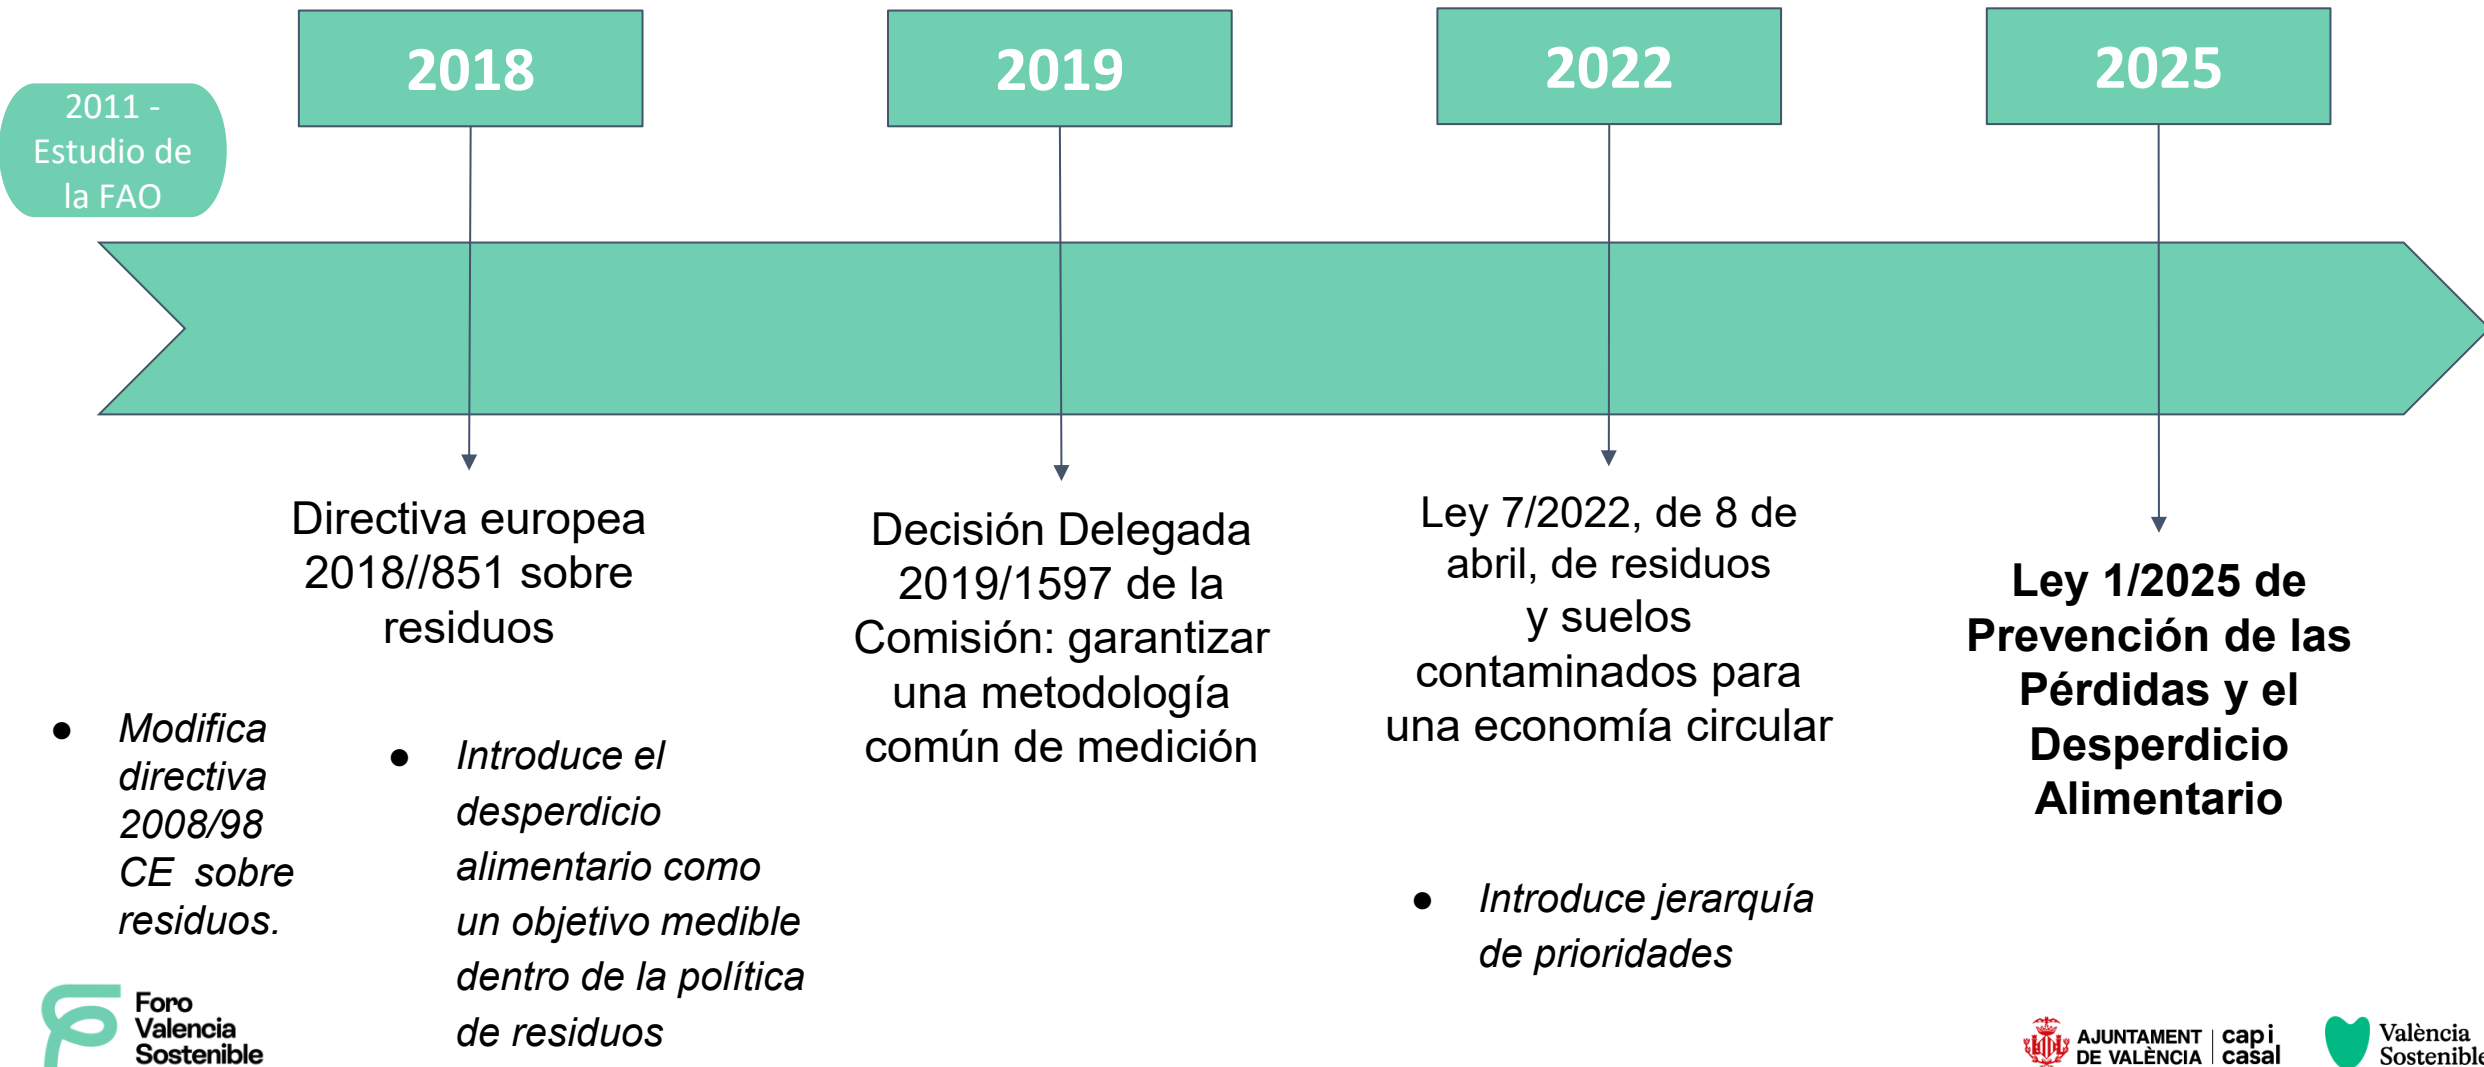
2011 - Estudio de la FAO

2018

2019

2022

2025

Directiva europea 2018//851 sobre residuos

- *Modifica directiva 2008/98 CE sobre residuos.*

- *Introduce el desperdicio alimentario como un objetivo medible dentro de la política de residuos*

Decisión Delegada 2019/1597 de la Comisión: garantizar una metodología común de medición

Ley 7/2022, de 8 de abril, de residuos y suelos contaminados para una economía circular

- *Introduce jerarquía de prioridades*

**Ley 1/2025 de Prevención de las Pérdidas y el Desperdicio Alimentario**

Foro Valencia Sostenible

AJUNTAMENT DE VALÈNCIA | capi casal

València Sostenible